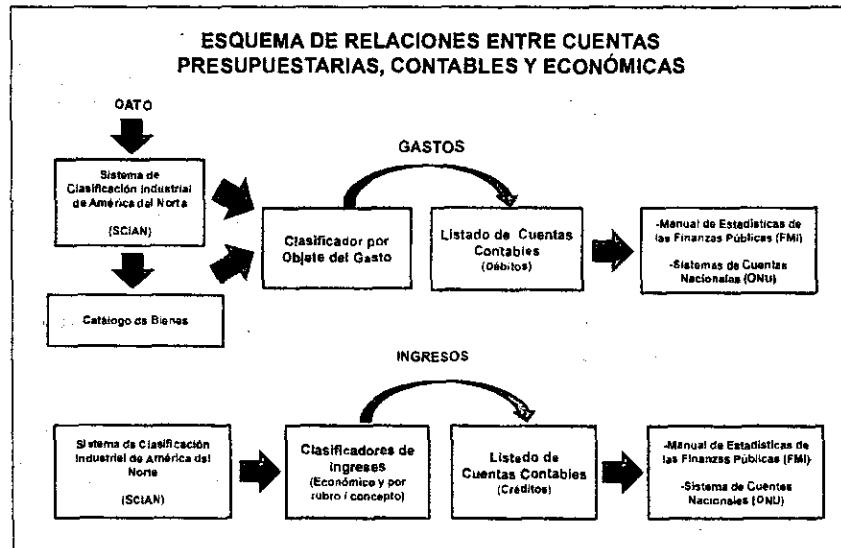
ESQUEMA DE RELACIONES ENTRE CUENTAS PRESUPUESTARIAS, CONTABLES Y ECONÓMICAS

OATO

Sistema de Clasificación Industrial de América del Norte

(SCIAN)

Catálogo de Bienes

GASTOS

Clasificador por Objeto del Gasto

Listado de Cuentas Contables (Débitos)

-Manual de Estadísticas de las Finanzas Públicas (FMI)

-Sistemas de Cuentas Nacionales (ONU)

INGRESOS

Sistema de Clasificación Industrial de América del Norte

(SCIAN)

Clasificadores de Ingresos (Económico y por rubro / concepto)

Listado de Cuentas Contables (Créditos)

-Manual de Estadísticas de las Finanzas Públicas (FMI)

-Sistema de Cuentas Nacionales (ONU)